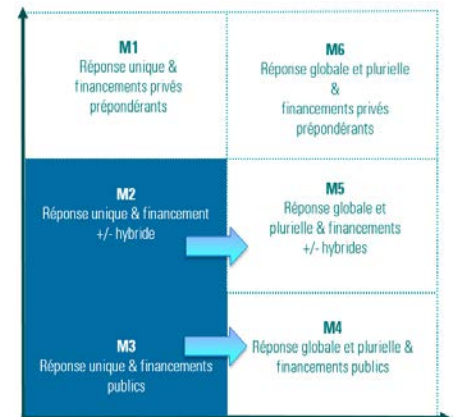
M1
Réponse unique & financements privés prépondérants

M6
Réponse globale et plurielle & financements privés prépondérants

M2
Réponse unique & financement +/- hybride

M5
Réponse globale et plurielle & financements +/- hybrides

M3
Réponse unique & financements publics

M4
Réponse globale et plurielle & financements publics